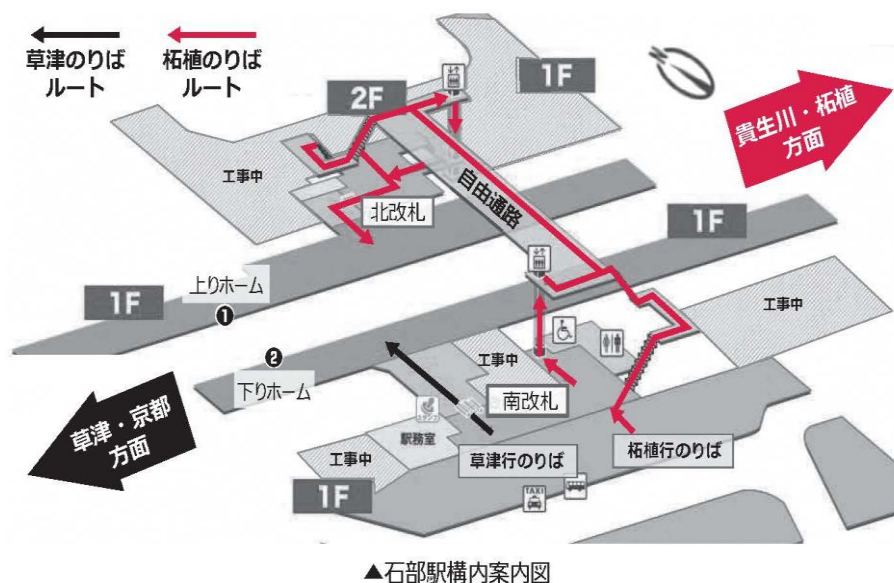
草津のりば
ルート

柘植のりば
ルート

1F

2F

貴生川・柘植
方面

工事中

自由通路

北改札

1F

上りホーム

1F

❶

工事中

❷

工事中

下りホーム

南改札

草津・京都
方面

駅務室

工事中

草津行のりば

柘植行のりば

TAXI

1F

▲石部駅構内案内図